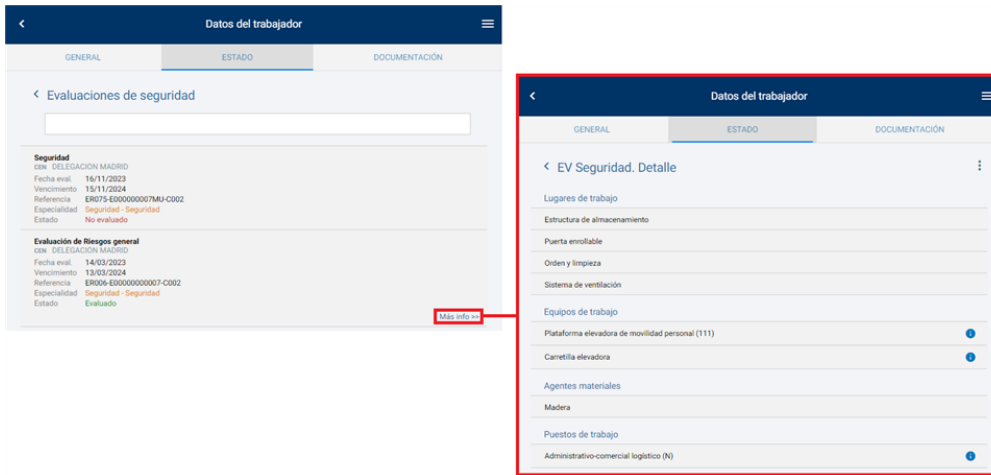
Datos del trabajador

GENERAL
ESTADO
DOCUMENTACIÓN

Evaluaciones de seguridad

Seguridad
CEN DELEGACIÓN MADRID
Fecha eval. 16/11/2023
Vencimiento 15/11/2024
Referencia ER075-E000000007MU-C002
Especialidad Seguridad - Seguridad
Estado No evaluado

Evaluación de Riesgos general
CEN DELEGACIÓN MADRID
Fecha eval. 14/03/2023
Vencimiento 13/03/2024
Referencia ER006-E00000000007-C002
Especialidad Seguridad - Seguridad
Estado Evaluado

Más info >>

Datos del trabajador

GENERAL
ESTADO
DOCUMENTACIÓN

EV Seguridad. Detalle

Lugares de trabajo
Estructura de almacenamiento
Puerta enrollable
Orden y limpieza
Sistema de ventilación

Equipos de trabajo
Plataforma elevadora de movilidad personal (111)
Carretilla elevadora

Agentes materiales
Madera

Puestos de trabajo
Administrativo-comercial logístico (N)